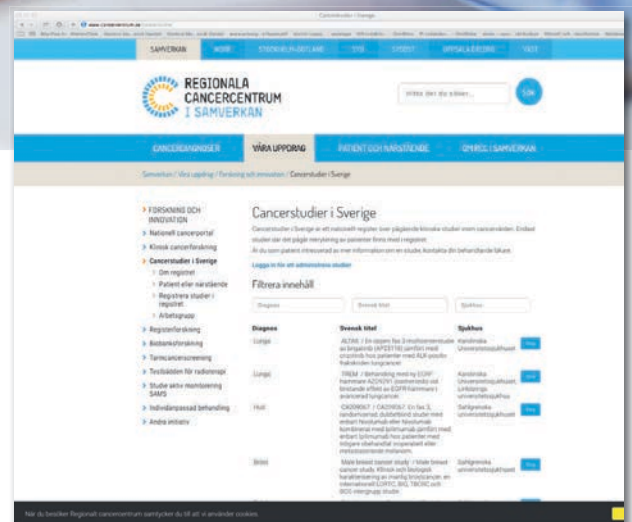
Cancerstudier i Sverige

SAMVERKAN | NORR | STOCKHOLM GOTLAND | SYD | SYDÖST | UPPSALA ÖREBRO | VÄST

REGIONALA CANCERCENTRUM I SAMVERKAN

Vad letar du efter? | SÖK

CANCERDIAGNOSER | VÅRA UPPDRAG | PATIENT OCH NÄRSTÅENDE | OM RCC I SAMVERKAN

Samverkan / Våra uppdrag / Forskning och innovation / Cancerstudier i Sverige

> FORSKNING OCH INNOVATION
> Nationell cancerportal
> Klinisk cancerforskning
> Cancerstudier i Sverige
> Om registret
> Patient eller närstående
> Registrera studier i registret
> Arbetsgrupp
> Registerforskning
> Biobanksforskning
> Tarmcancerscreening
> Testbädden för radioterapi
> Studie aktiv monitorering SAMS
> Individanpassad behandling
> Andra initiativ

Cancerstudier i Sverige

Cancerstudier i Sverige är ett nationellt register över pågående kliniska studier inom cancerområdet. Endast studier där det pågår rekrytering av patienter finns med i registret.

Är du som patient intresserad av mer information om en studie: Kontakta din behandlande läkare.

Logga in för att administrera studier

Filtrera innehåll

Diagnos | Svensk titel | Sjukhus

| Diagnos | Svensk titel | Sjukhus |
|---|---|---|
| Lunga | ALTA-1 En öppen fas 3 multicenterstudie av brigatinib (AP26113) jämfört med crizotinib hos patienter med ALK-positiv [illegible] lungcancer. | Karolinska Universitetssjukhuset |
| Lunga | TREM / Behandling med ny EGFR-hämmare AZD9291 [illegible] | Karolinska Universitetssjukhuset, Linköpings universitetssjukhus |
| Hud | CA209067 / CA209067: En fas 3, randomiserad, dubbelblind studie med enbart Nivolumab eller Nivolumab kombinerat med Ipilimumab jämfört med enbart Ipilimumab hos patienter med tidigare obehandlat inoperabelt eller metastaserande melanom. | Sahlgrenska Universitetssjukhuset |
| Bröst | Male breast cancer study / Male breast cancer study. Klinisk och biologisk karaktärisering av manlig bröstcancer, en internationell EORTC, BIG, TBCRC och BOG intergrupp studie. | Sahlgrenska Universitetssjukhuset |

När du besöker Regionalt cancercentrum samtycker du till att vi använder cookies.